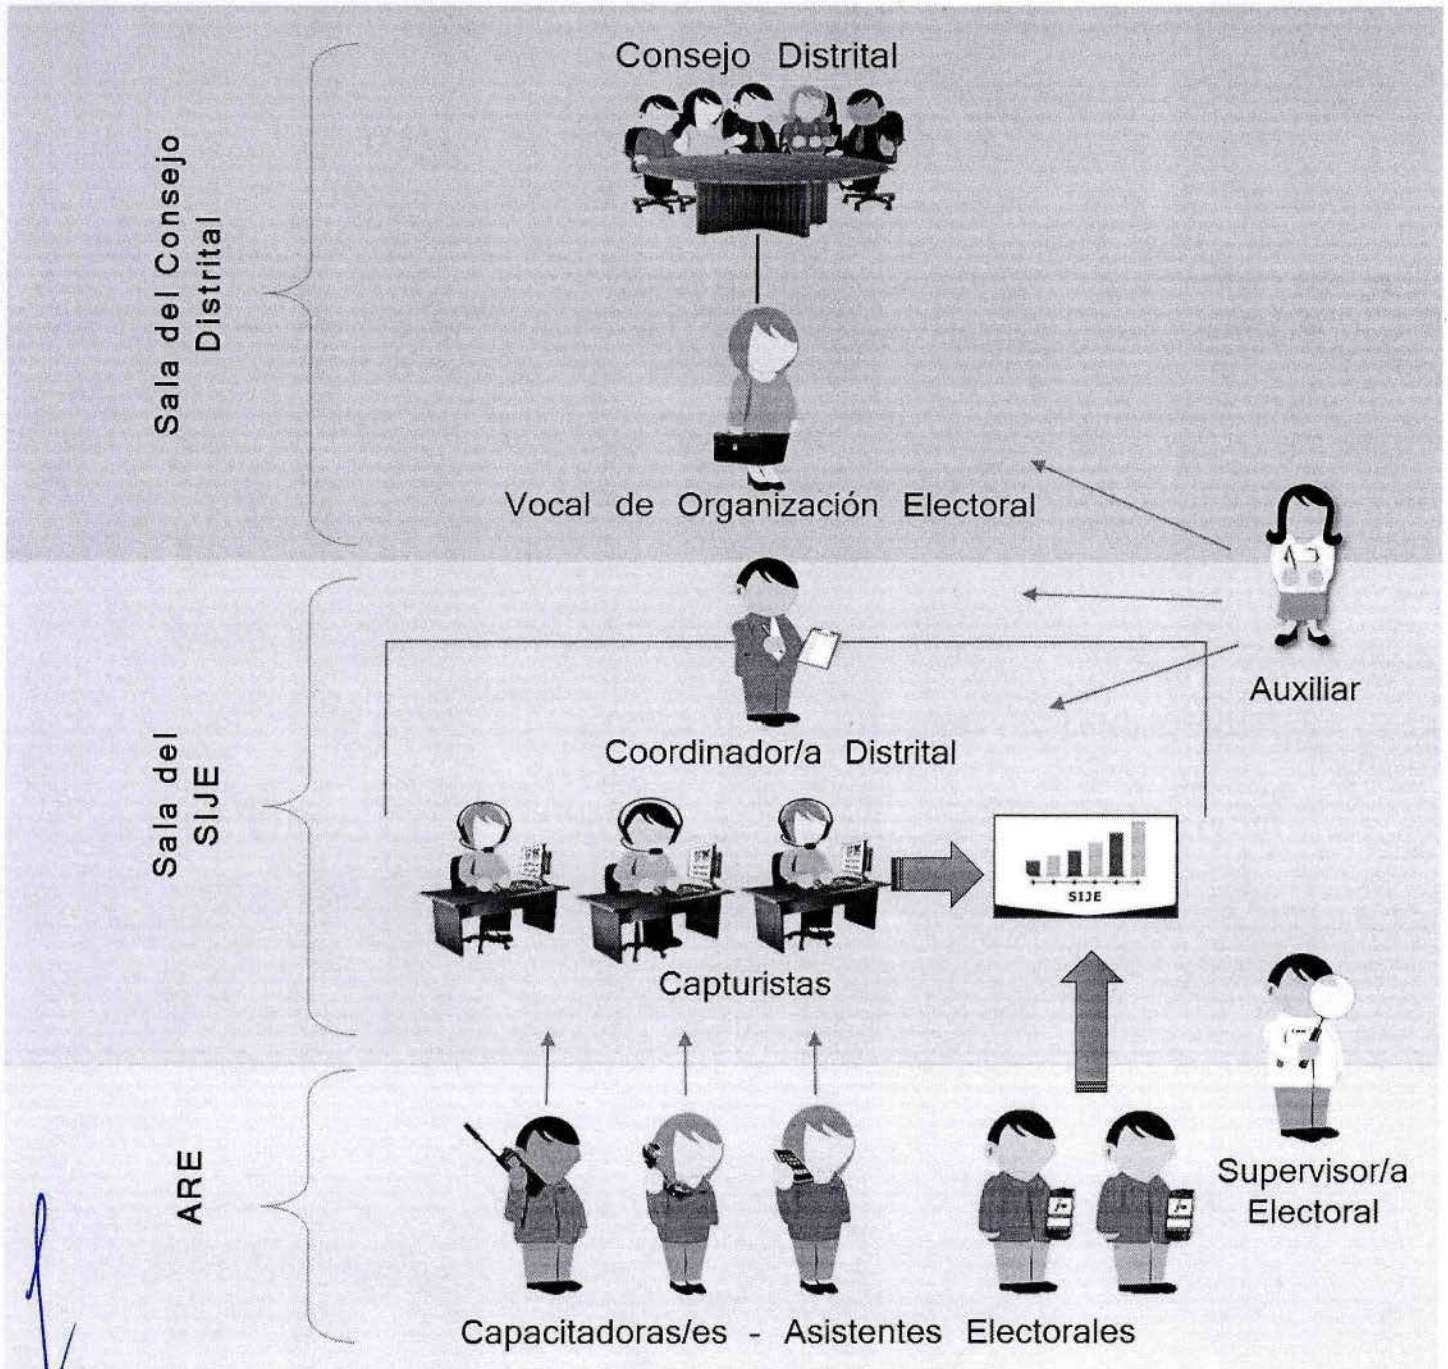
Sala del Consejo Distrital

Consejo Distrital

Vocal de Organización Electoral

Auxiliar

Sala del SIJE

Coordinador/a Distrital

SIJE

Capturistas

ARE

Supervisor/a Electoral

Capacitadoras/es - Asistentes Electorales